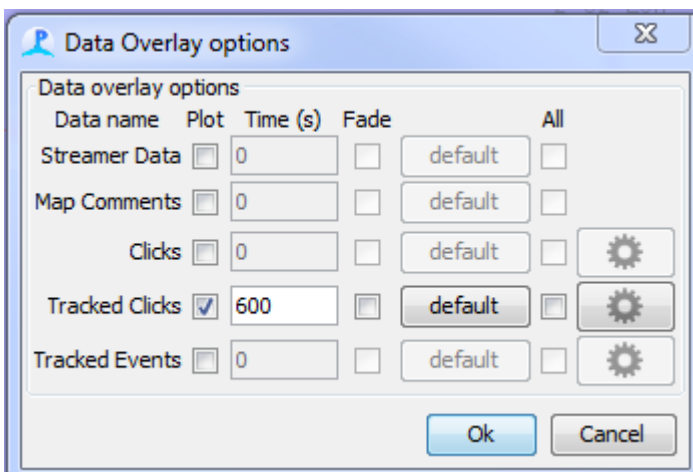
Data Overlay options

Data overlay options

| Data name | Plot | Time (s) | Fade | | All |
|---|---|---|---|---|---|
| Streamer Data | | 0 | | default | |
| Map Comments | | 0 | | default | |
| Clicks | | 0 | | default | |
| Tracked Clicks | ✓ | 600 | | default | |
| Tracked Events | | 0 | | default | |

Ok Cancel